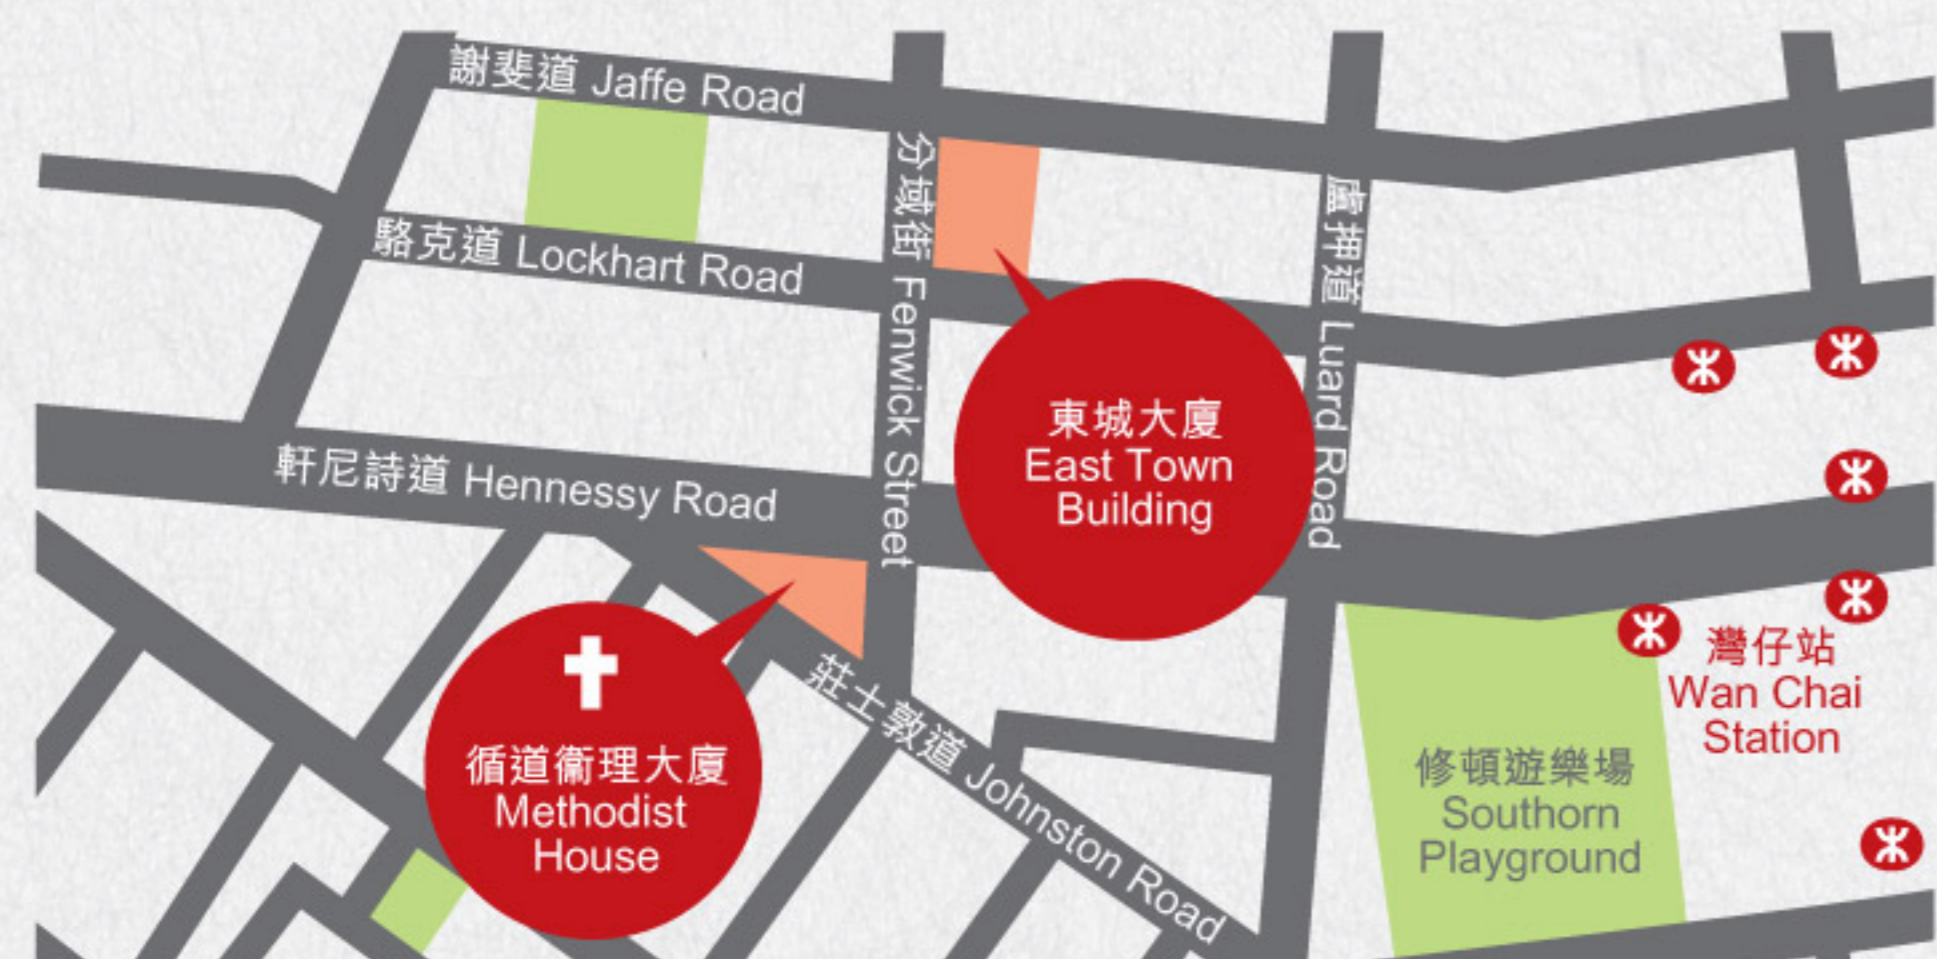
謝斐道 Jaffe Road

駱克道 Lockhart Road

軒尼詩道 Hennessy Road

分域街 Fenwick Street

盧押道 Luard Road

東城大廈
East Town
Building

循道衛理大廈
Methodist
House

莊士敦道 Johnston Road

修頓遊樂場
Southorn
Playground

灣仔站
Wan Chai
Station